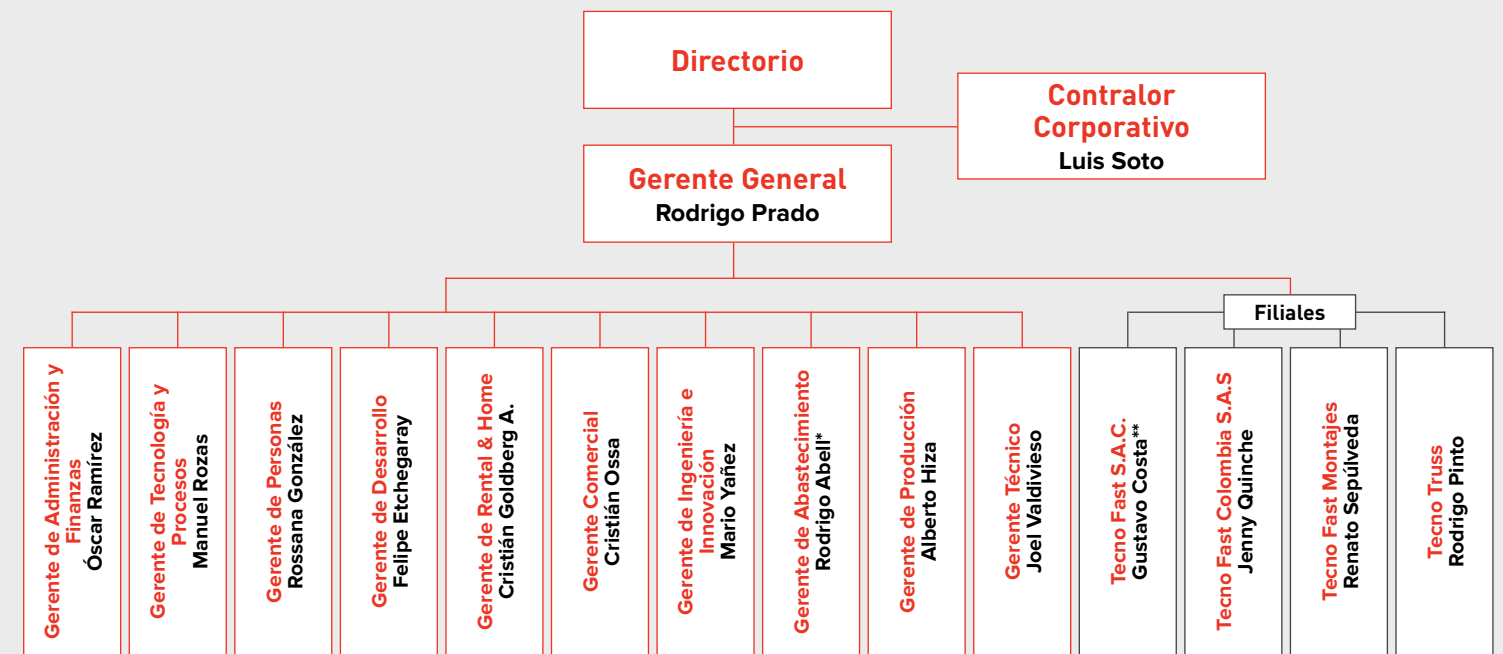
Directorio

Contralor Corporativo
Luis Soto

Gerente General
Rodrigo Prado

Filiales

Gerente de Administración y Finanzas
Óscar Ramírez

Gerente de Tecnología y Procesos
Manuel Rozas

Gerente de Personas
Rossana González

Gerente de Desarrollo
Felipe Etchegaray

Gerente de Rental & Home
Cristián Goldberg A.

Gerente Comercial
Cristián Ossa

Gerente de Ingeniería e Innovación
Mario Yañez

Gerente de Abastecimiento
Rodrigo Abel*

Gerente de Producción
Alberto Hiza

Gerente Técnico
Joel Valdivieso

Tecno Fast S.A.C.
Gustavo Costa**

Tecno Fast Colombia S.A.S
Jenny Quinche

Tecno Fast Montajes
Renato Sepúlveda

Tecno Truss
Rodrigo Pinto